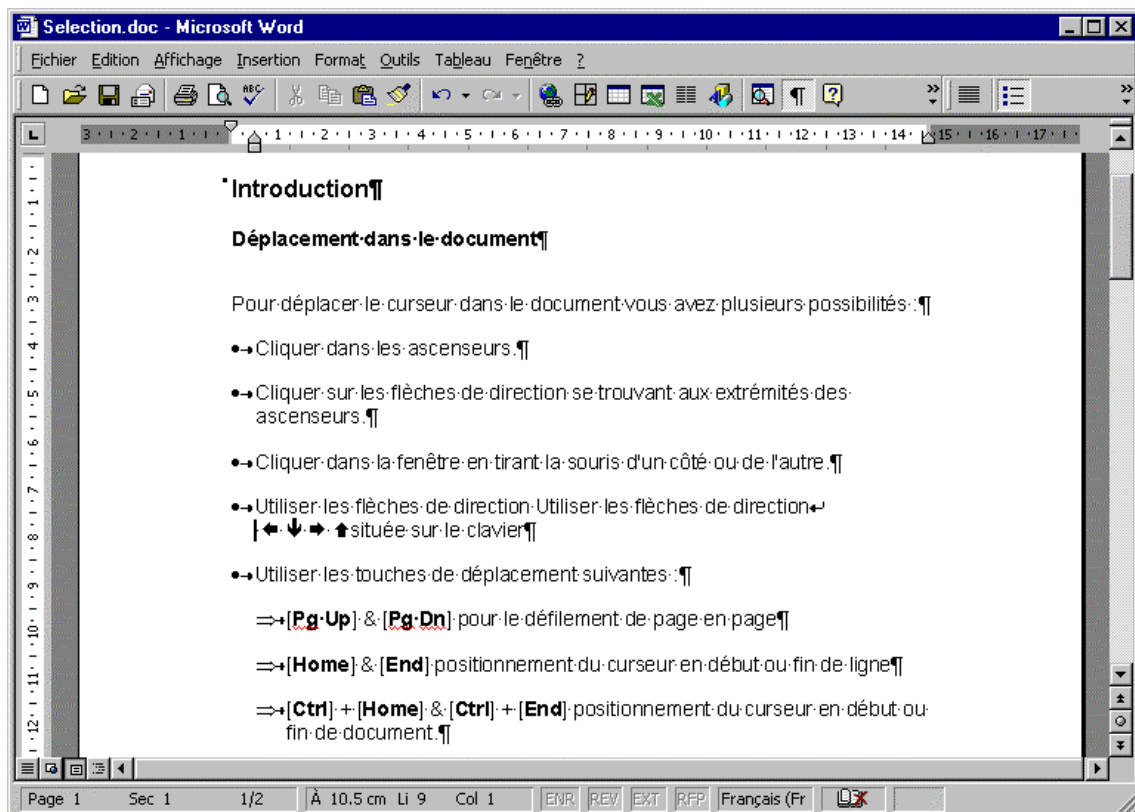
Selection.doc - Microsoft Word

Fichier Edition Affichage Insertion Format Outils Tableau Fenêtre ?

Introduction¶

Déplacement·dans·le·document¶

Pour·déplacer·le·curseur·dans·le·document·vous·avez·plusieurs·possibilités·:¶

•→Cliquer·dans·les·ascenseurs.¶

•→Cliquer·sur·les·flèches·de·direction·se·trouvant·aux·extrémités·des·ascenseurs.¶

•→Cliquer·dans·la·fenêtre·en·tirant·la·souris·d'un·côté·ou·de·l'autre.¶

•→Utiliser·les·flèches·de·direction·Utiliser·les·flèches·de·direction↵ ← ↓ → ↑ située·sur·le·clavier¶

•→Utiliser·les·touches·de·déplacement·suivantes·:¶

⇒→[Pg·Up]·&·[Pg·Dn]·pour·le·défilement·de·page·en·page¶

⇒→[Home]·&·[End]·positionnement·du·curseur·en·début·ou·fin·de·ligne¶

⇒→[Ctrl]·+·[Home]·&·[Ctrl]·+·[End]·positionnement·du·curseur·en·début·ou·fin·de·document.¶

Page 1 Sec 1 1/2 À 10.5 cm Li 9 Col 1 ENR REV EXT RFP Français (Fr